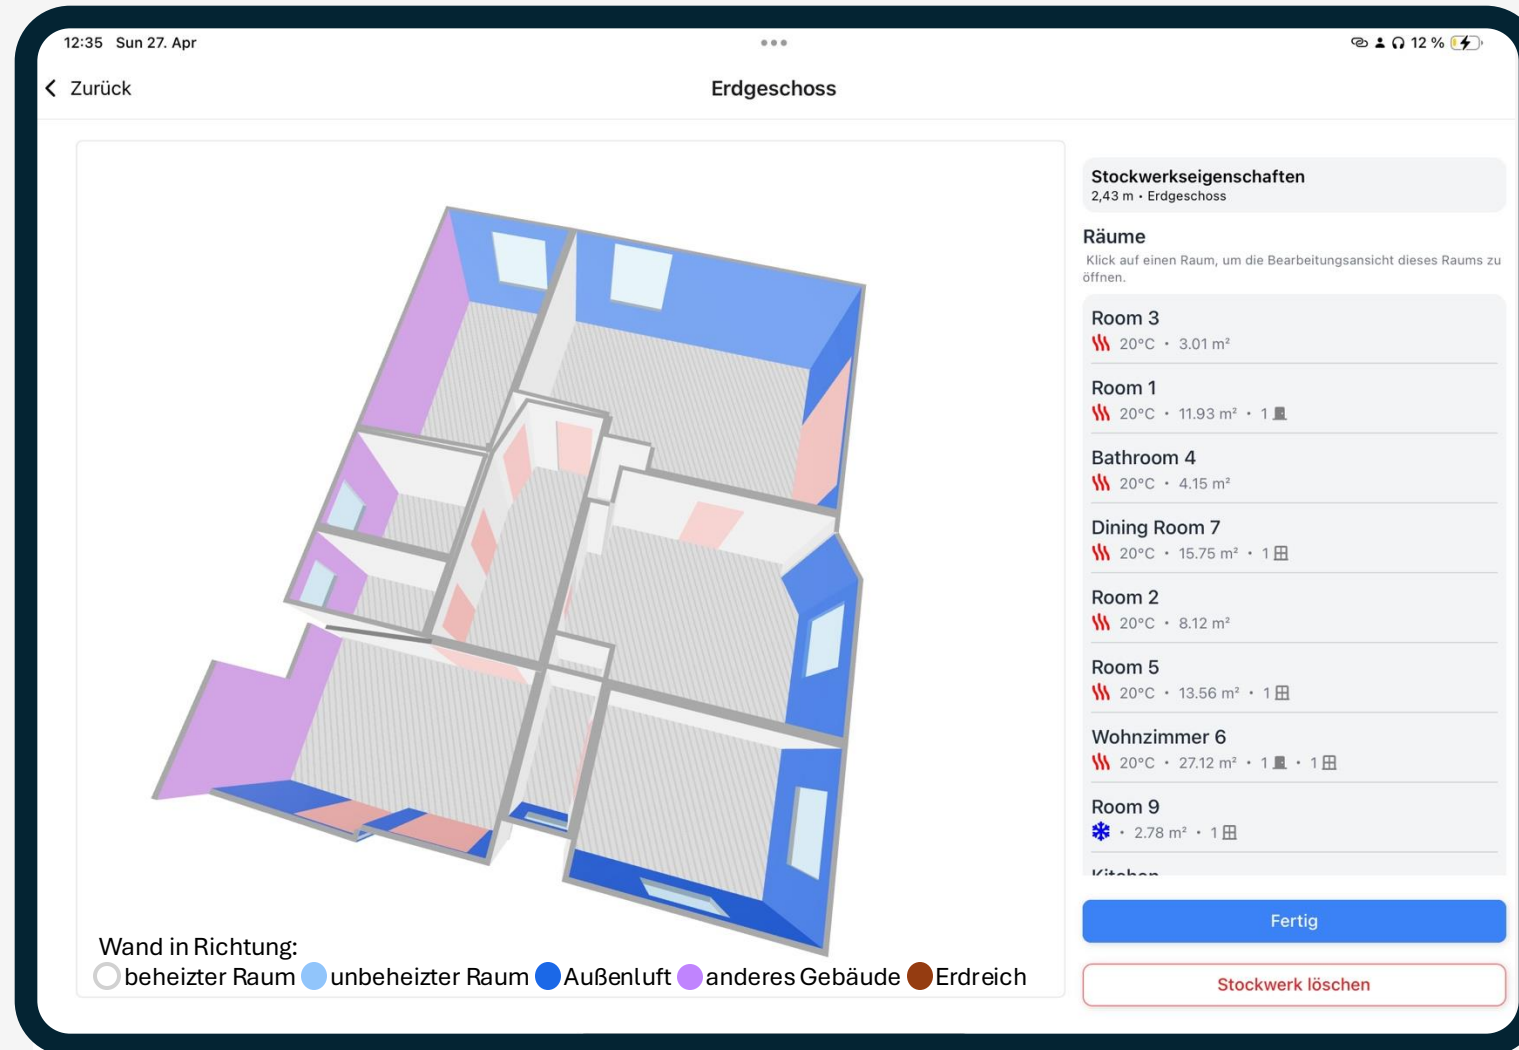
12:35 Sun 27. Apr

12 %

Zurück

Erdgeschoss

Stockwerkseigenschaften
2,43 m • Erdgeschoss

Räume
Klick auf einen Raum, um die Bearbeitungsansicht dieses Raums zu öffnen.

Room 3
20°C • 3.01 m²

Room 1
20°C • 11.93 m² • 1

Bathroom 4
20°C • 4.15 m²

Dining Room 7
20°C • 15.75 m² • 1

Room 2
20°C • 8.12 m²

Room 5
20°C • 13.56 m² • 1

Wohnzimmer 6
20°C • 27.12 m² • 1 • 1

Room 9
• 2.78 m² • 1

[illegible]

Fertig

Stockwerk löschen

Wand in Richtung:
beheizter Raum unbeheizter Raum Außenluft anderes Gebäude Erdreich